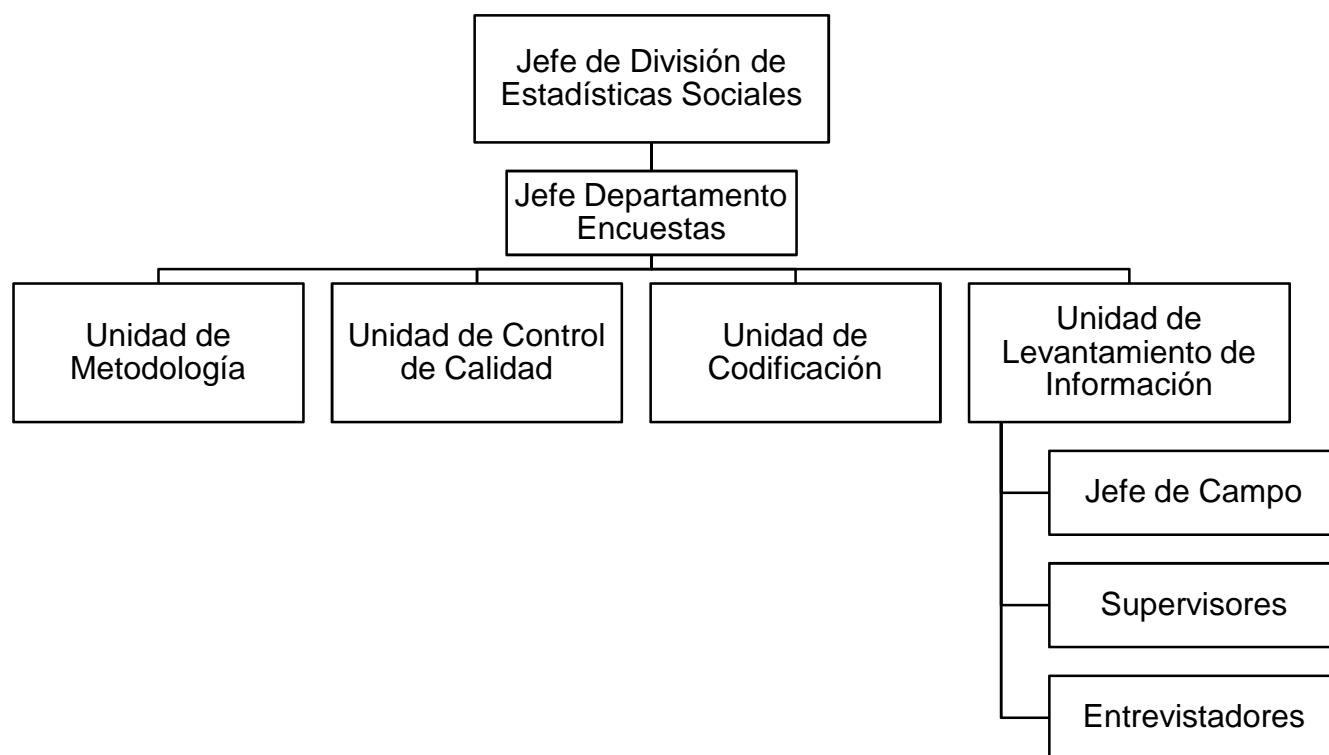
Jefe de División de Estadísticas Sociales

Jefe Departamento Encuestas

Unidad de Metodología

Unidad de Control de Calidad

Unidad de Codificación

Unidad de Levantamiento de Información

Jefe de Campo

Supervisores

Entrevistadores